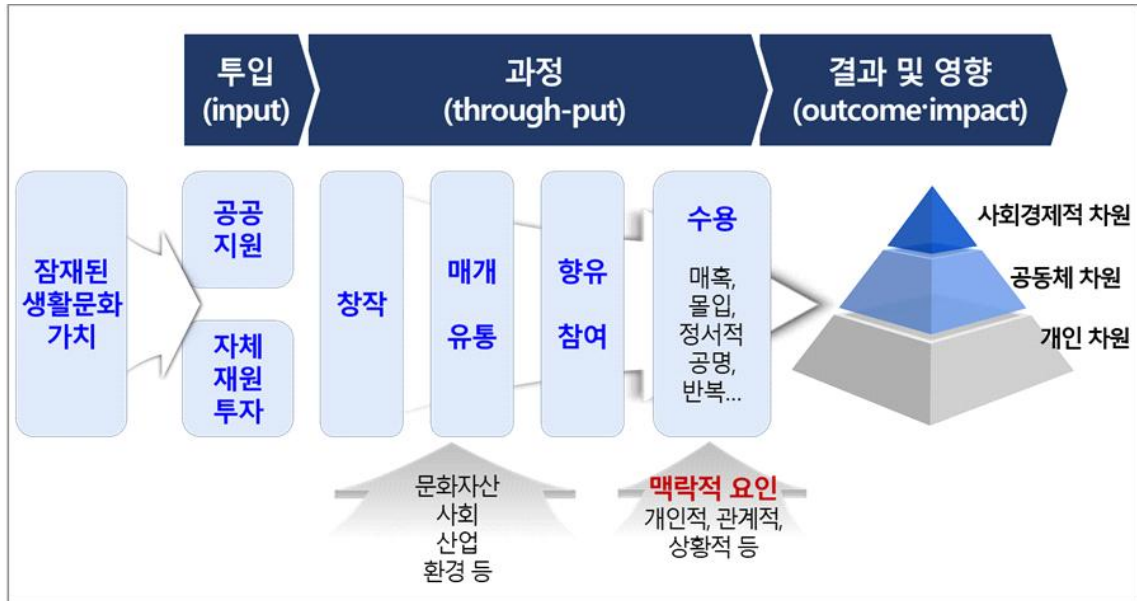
투입
(input)

과정
(through-put)

결과 및 영향
(outcome·impact)

잠재된
생활문화
가치

공공
지원

자체
재원
투자

창작

매개
유통

향유
참여

수용
매혹,
몰입,
정서적
공명,
반복…

사회경제적 차원

공동체 차원

개인 차원

문화자산
사회
산업
환경 등

맥락적 요인
개인적, 관계적,
상황적 등